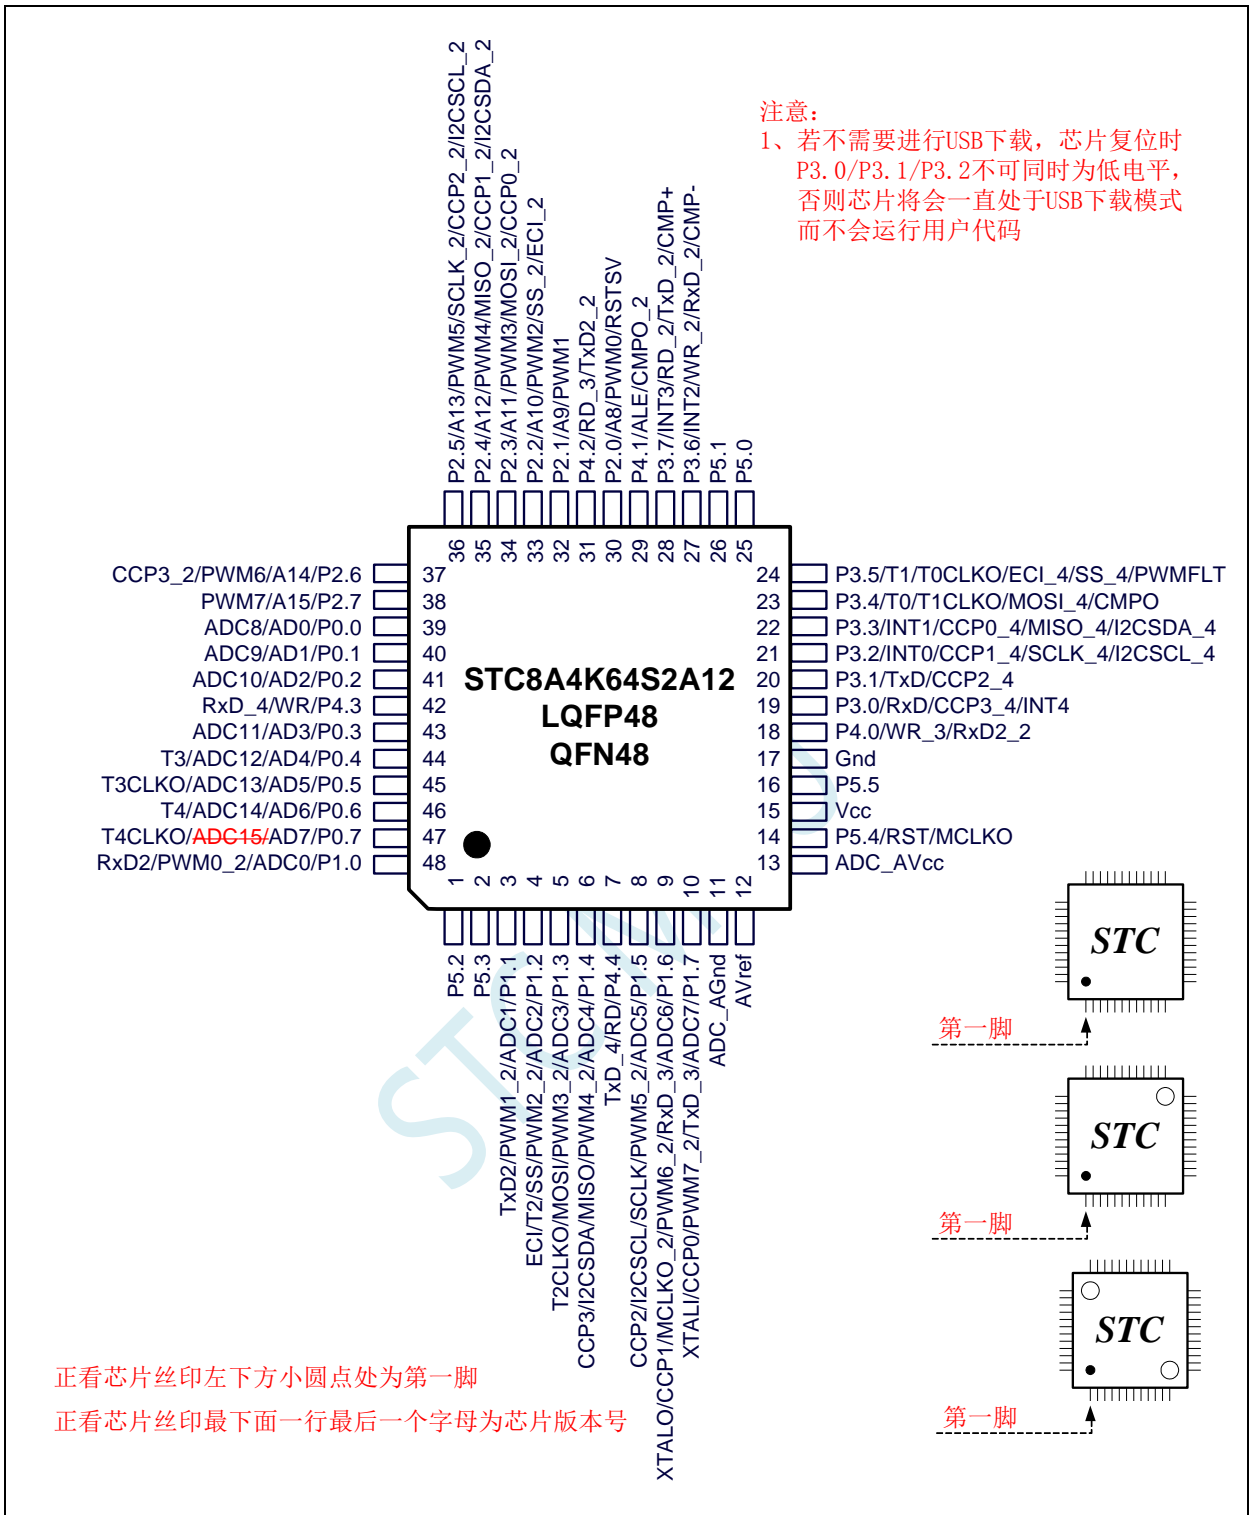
注意：
1、若不需要进行USB下载，芯片复位时P3.0/P3.1/P3.2不可同时为低电平，否则芯片将会一直处于USB下载模式而不会运行用户代码

P2.5/A13/PWM5/SCLK_2/CCP2_2/I2CSCL_2
P2.4/A12/PWM4/MISO_2/CCP1_2/I2CSDA_2
P2.3/A11/PWM3/MOSI_2/CCP0_2
P2.2/A10/PWM2/SS_2/ECI_2
P2.1/A9/PWM1
P4.2/RD_3/TxD2_2
P2.0/A8/PWM0/RSTSV
P4.1/ALE/CMPO_2
P3.7/INT3/RD_2/TxD_2/CMP+
P3.6/INT2/WR_2/RxD_2/CMP-
P5.1
P5.0

36 35 34 33 32 31 30 29 28 27 26 25

CCP3_2/PWM6/A14/P2.6 37
PWM7/A15/P2.7 38
ADC8/AD0/P0.0 39
ADC9/AD1/P0.1 40
ADC10/AD2/P0.2 41
RxD_4/WR/P4.3 42
ADC11/AD3/P0.3 43
T3/ADC12/AD4/P0.4 44
T3CLKO/ADC13/AD5/P0.5 45
T4/ADC14/AD6/P0.6 46
T4CLKO/ADC15/AD7/P0.7 47
RxD2/PWM0_2/ADC0/P1.0 48

STC8A4K64S2A12
LQFP48
QFN48

24 P3.5/T1/T0CLKO/ECI_4/SS_4/PWMFLT
23 P3.4/T0/T1CLKO/MOSI_4/CMPO
22 P3.3/INT1/CCP0_4/MISO_4/I2CSDA_4
21 P3.2/INT0/CCP1_4/SCLK_4/I2CSCL_4
20 P3.1/TxD/CCP2_4
19 P3.0/RxD/CCP3_4/INT4
18 P4.0/WR_3/RxD2_2
17 Gnd
16 P5.5
15 Vcc
14 P5.4/RST/MCLKO
13 ADC_AVcc

1 2 3 4 5 6 7 8 9 10 11 12

P5.2
P5.3
TxD2/PWM1_2/ADC1/P1.1
ECI/T2/SS/PWM2_2/ADC2/P1.2
T2CLKO/MOSI/PWM3_2/ADC3/P1.3
CCP3/I2CSDA/MISO/PWM4_2/ADC4/P1.4
TxD_4/RD/P4.4
CCP2/I2CSCL/SCLK/PWM5_2/ADC5/P1.5
XTALO/CCP1/MCLKO_2/PWM6_2/RxD_3/ADC6/P1.6
XTALI/CCP0/PWM7_2/TxD_3/ADC7/P1.7
ADC_AGnd
AVref

STC
第一脚
STC
第一脚
STC
第一脚

正看芯片丝印左下方小圆点处为第一脚
正看芯片丝印最下面一行最后一个字母为芯片版本号